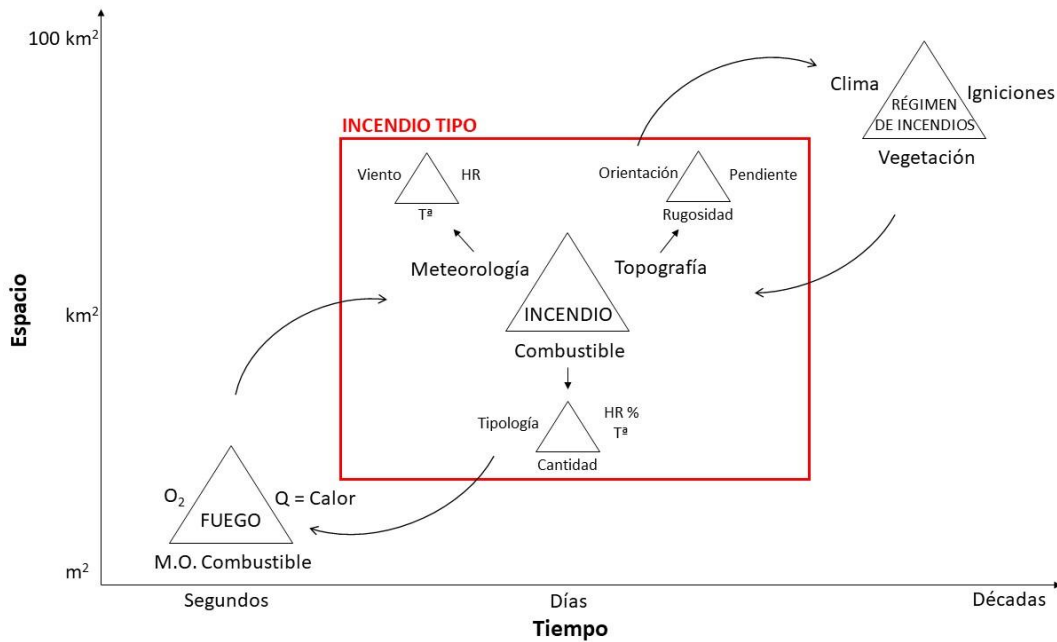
100 km$^2$

Espacio

km$^2$

m$^2$

Segundos

Días

Décadas

Tiempo

Clima

RÉGIMEN DE INCENDIOS

Igniciones

Vegetación

INCENDIO TIPO

Viento

HR

Tª

Orientación

Pendiente

Rugosidad

Meteorología

INCENDIO

Topografía

Combustible

Tipología

HR %
Tª

Cantidad

$O_2$

FUEGO

Q = Calor

M.O. Combustible